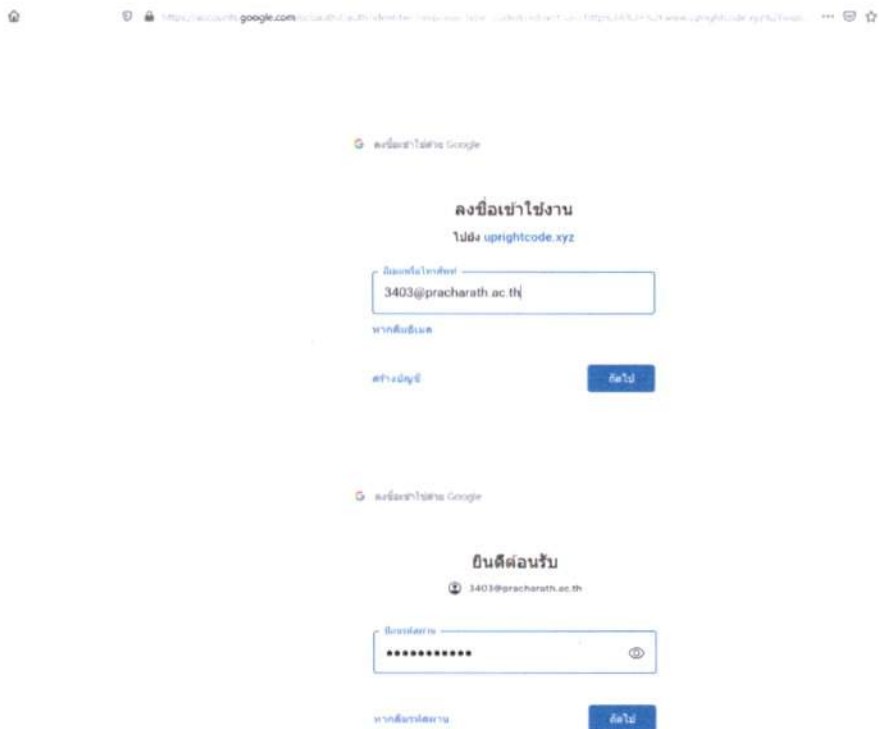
https://accounts.google.com/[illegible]

G ลงชื่อเข้าใช้ด้วย Google

ลงชื่อเข้าใช้งาน

ไปยัง uprightcode.xyz

อีเมลหรือโทรศัพท์

3403@pracharath ac th

หากอีเมลไม่พบ

สร้างบัญชี

ถัดไป

G ลงชื่อเข้าใช้ด้วย Google

ยินดีต้อนรับ

3403@pracharath.ac.th

ป้อนรหัสผ่าน

•••••••••••

หากลืมรหัสผ่าน

ถัดไป